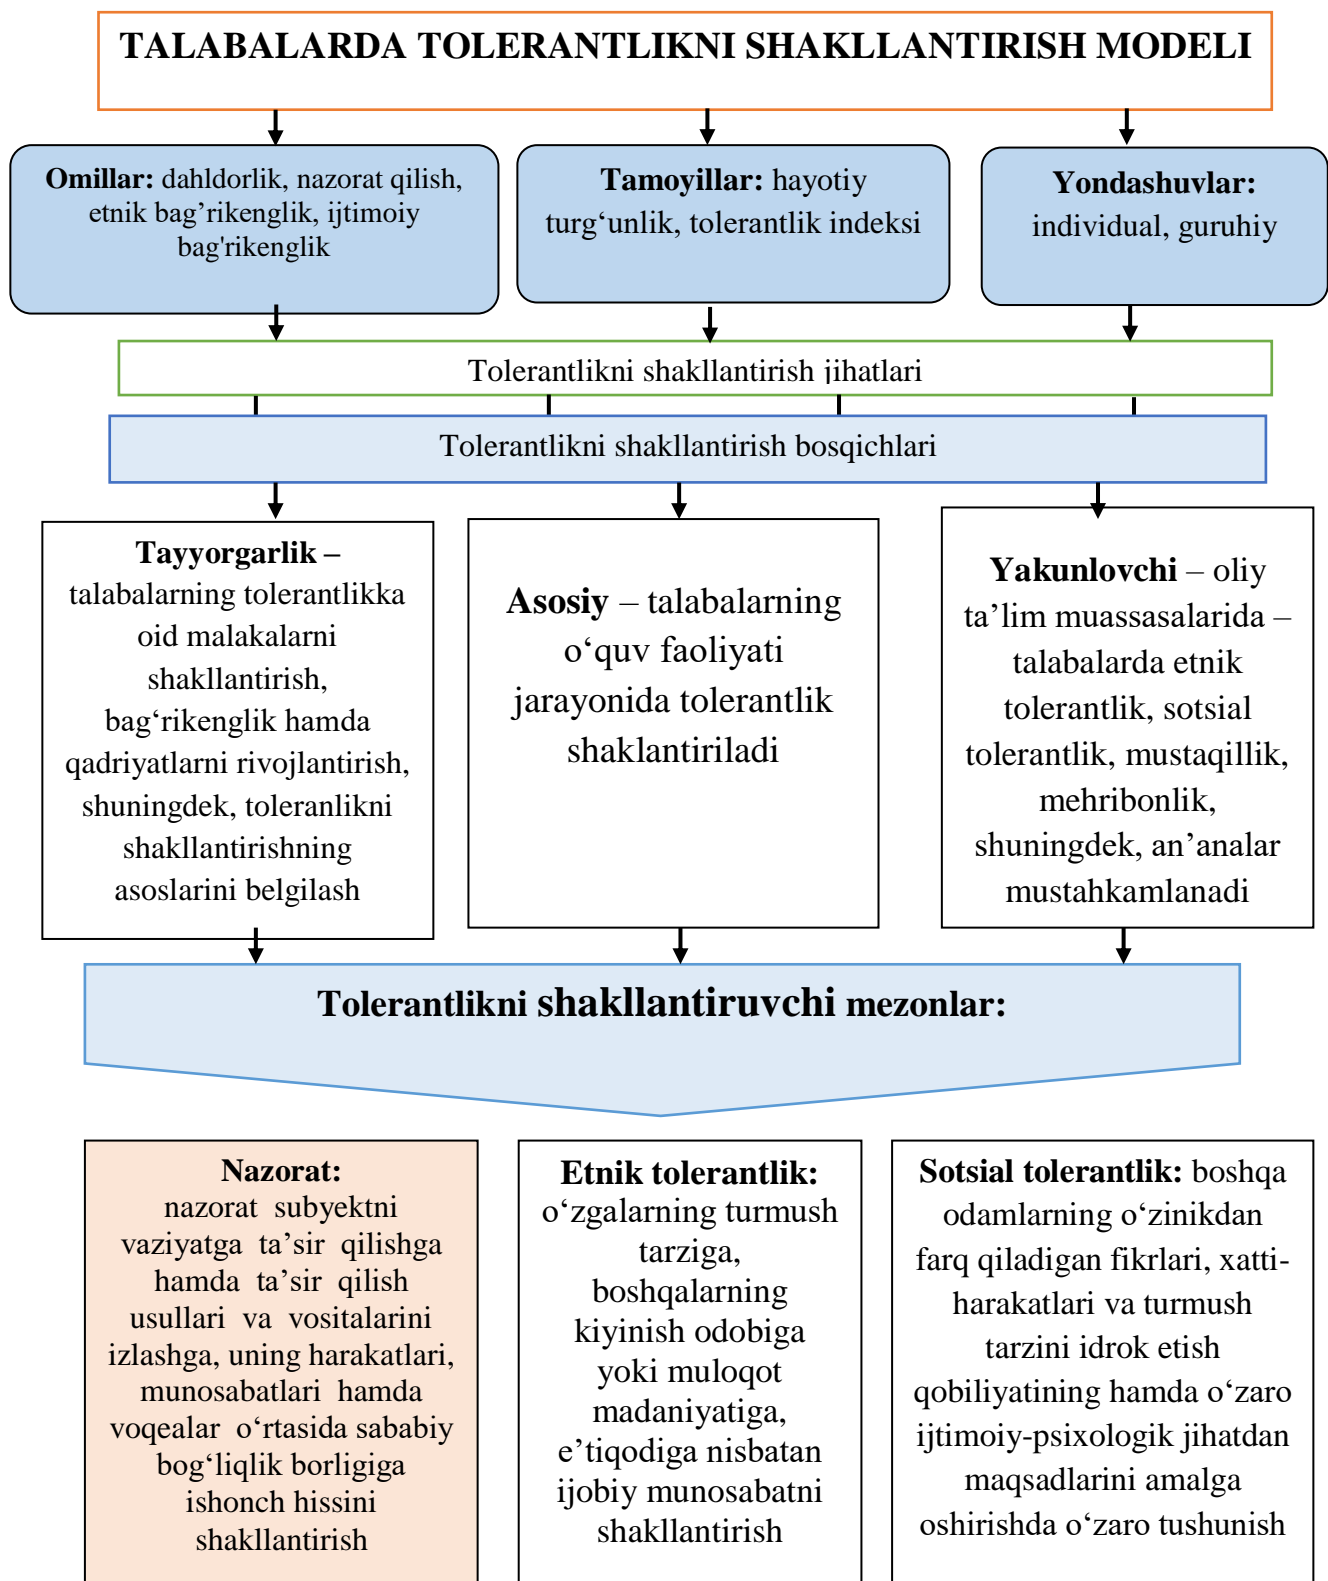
TALABALARDA TOLERANTLIKNI SHAKLLANTIRISH MODELI

**Omillar:** dahldorlik, nazorat qilish, etnik bag’rikenglik, ijtimoiy bag'rikenglik

**Tamoyillar:** hayotiy turg‘unlik, tolerantlik indeksi

**Yondashuvlar:** individual, guruhiy

Tolerantlikni shakllantirish jihatlari

Tolerantlikni shakllantirish bosqichlari

**Tayyorgarlik –** talabalarning tolerantlikka oid malakalarni shakllantirish, bag‘rikenglik hamda qadriyatlarni rivojlantirish, shuningdek, toleranlikni shakllantirishning asoslarini belgilash

**Asosiy** – talabalarning o‘quv faoliyati jarayonida tolerantlik shaklantiriladi

**Yakunlovchi** – oliy ta’lim muassasalarida – talabalarda etnik tolerantlik, sotsial tolerantlik, mustaqillik, mehribonlik, shuningdek, an’analar mustahkamlanadi

**Tolerantlikni shakllantiruvchi mezonlar:**

**Nazorat:** nazorat subyektni vaziyatga ta’sir qilishga hamda ta’sir qilish usullari va vositalarini izlashga, uning harakatlari, munosabatlari hamda voqealar o‘rtasida sababiy bog‘liqlik borligiga ishonch hissini shakllantirish

**Etnik tolerantlik:** o‘zgalarning turmush tarziga, boshqalarning kiyinish odobiga yoki muloqot madaniyatiga, e’tiqodiga nisbatan ijobiy munosabatni shakllantirish

**Sotsial tolerantlik:** boshqa odamlarning o‘zinikdan farq qiladigan fikrlari, xatti-harakatlari va turmush tarzini idrok etish qobiliyatining hamda o‘zaro ijtimoiy-psixologik jihatdan maqsadlarini amalga oshirishda o‘zaro tushunish